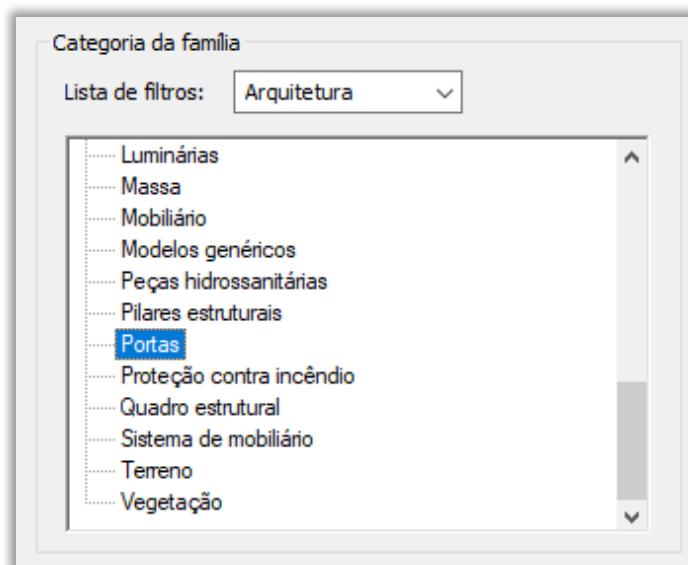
Categoria da família

Lista de filtros: Arquitetura

Luminárias
Massa
Mobiliário
Modelos genéricos
Peças hidrossanitárias
Pilares estruturais
Portas
Proteção contra incêndio
Quadro estrutural
Sistema de mobiliário
Terreno
Vegetação